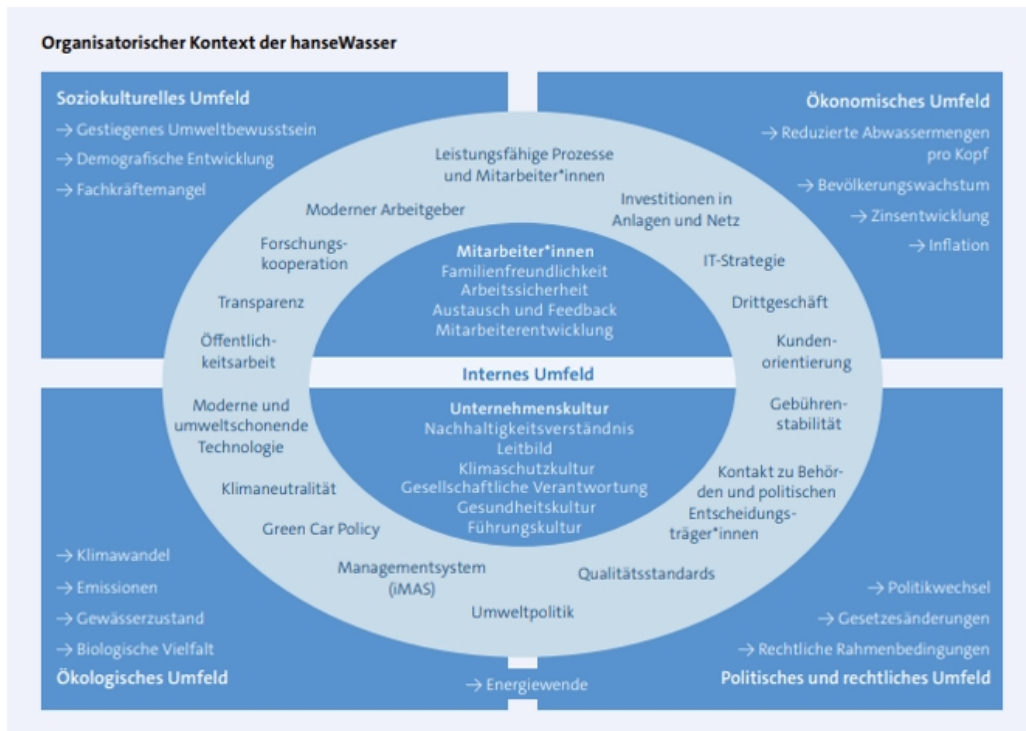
Organisatorischer Kontext der hanseWasser

Soziokulturelles Umfeld
→ Gestiegenes Umweltbewusstsein
→ Demografische Entwicklung
→ Fachkräftemangel

Ökonomisches Umfeld
→ Reduzierte Abwassermengen pro Kopf
→ Bevölkerungswachstum
→ Zinsentwicklung
→ Inflation

Leistungsfähige Prozesse und Mitarbeiter*innen

Investitionen in Anlagen und Netz

Moderner Arbeitgeber

Forschungskooperation

IT-Strategie

Transparenz

Drittgeschäft

Öffentlichkeitsarbeit

Kundenorientierung

Mitarbeiter*innen
Familienfreundlichkeit
Arbeitssicherheit
Austausch und Feedback
Mitarbeiterentwicklung

Internes Umfeld

Unternehmenskultur
Nachhaltigkeitsverständnis
Leitbild
Klimaschutzkultur
Gesellschaftliche Verantwortung
Gesundheitskultur
Führungskultur

Moderne und umweltschonende Technologie

Gebührenstabilität

Klimaneutralität

Kontakt zu Behörden und politischen Entscheidungsträger*innen

Green Car Policy

Managementsystem (iMAS)

Qualitätsstandards

Umweltpolitik

→ Klimawandel
→ Emissionen
→ Gewässerzustand
→ Biologische Vielfalt
Ökologisches Umfeld

→ Politikwechsel
→ Gesetzesänderungen
→ Rechtliche Rahmenbedingungen
Politisches und rechtliches Umfeld

→ Energiewende